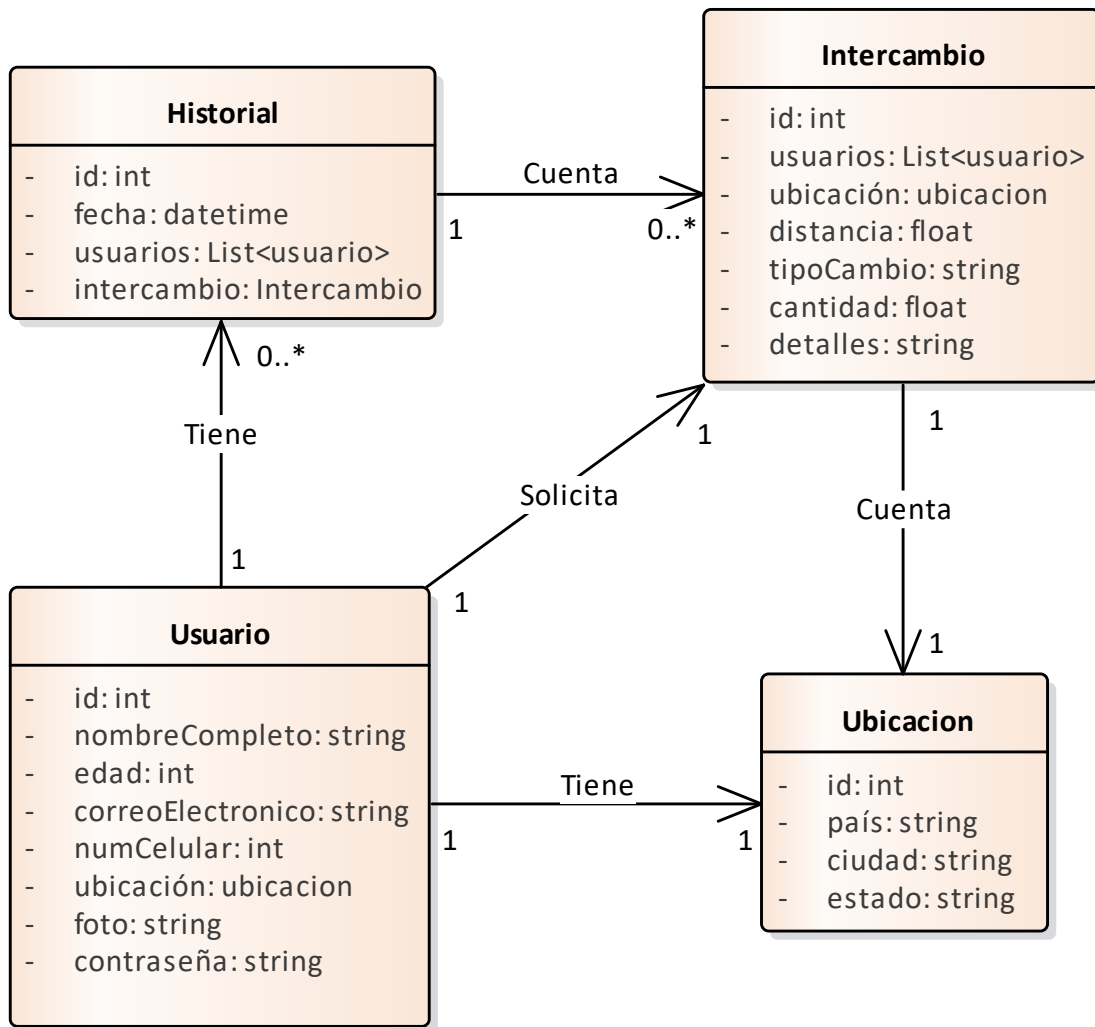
Historial

- id: int
- fecha: datetime
- usuarios: List<usuario>
- intercambio: Intercambio

Cuenta

1

0..*

Intercambio

- id: int
- usuarios: List<usuario>
- ubicación: ubicacion
- distancia: float
- tipoCambio: string
- cantidad: float
- detalles: string

0..*

Tiene

1

Solicita

1

1

1

Cuenta

1

Usuario

- id: int
- nombreCompleto: string
- edad: int
- correoElectronico: string
- numCelular: int
- ubicación: ubicacion
- foto: string
- contraseña: string

Tiene

1

1

Ubicacion

- id: int
- país: string
- ciudad: string
- estado: string